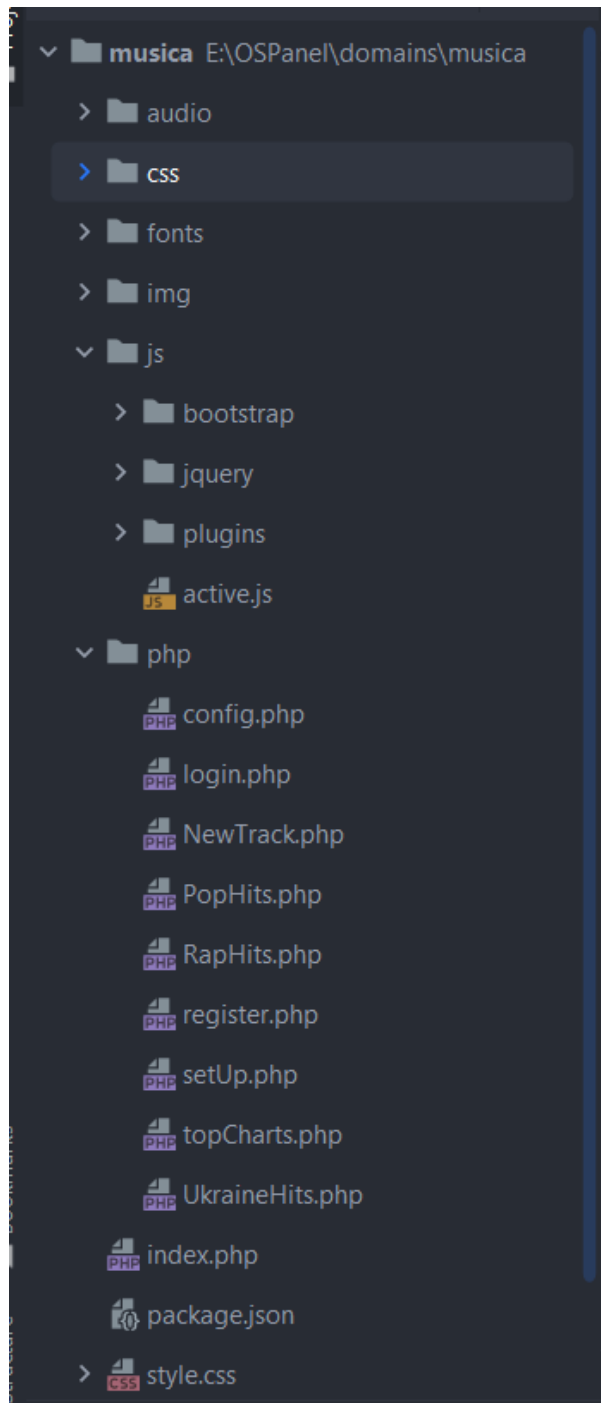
musica E:\OSPanel\domains\musica
audio
css
fonts
img
js
bootstrap
jquery
plugins
JS active.js
php
PHP config.php
PHP login.php
PHP NewTrack.php
PHP PopHits.php
PHP RapHits.php
PHP register.php
PHP setUp.php
PHP topCharts.php
PHP UkraineHits.php
PHP index.php
{} package.json
CSS style.css